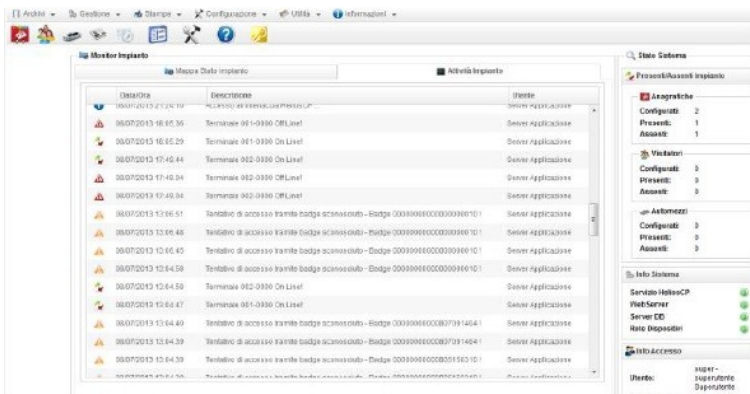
Archivi ▾ Gestione ▾ Stampe ▾ Configurazione ▾ Utilità ▾ Informazioni ▾

Monitor Impianto

Mappa Stato Impianto | Attività Impianto

| Data/Ora | Descrizione | Utente |
|---|---|---|
| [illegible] | Accesso all'interfaccia HelioSCP | Server Applicazione |
| 08/07/2013 18:05:36 | Terminale 001-0000 OffLine! | Server Applicazione |
| 08/07/2013 18:05:29 | Terminale 001-0000 OnLine! | Server Applicazione |
| 08/07/2013 17:49:44 | Terminale 002-0000 OnLine! | Server Applicazione |
| 08/07/2013 17:49:34 | Terminale 002-0000 OffLine! | Server Applicazione |
| 08/07/2013 17:49:34 | Terminale 002-0000 OffLine! | Server Applicazione |
| 08/07/2013 13:06:51 | Tentativo di accesso tramite badge sconosciuto - Badge 000000000000000000101 | Server Applicazione |
| 08/07/2013 13:06:48 | Tentativo di accesso tramite badge sconosciuto - Badge 000000000000000000101 | Server Applicazione |
| 08/07/2013 13:06:45 | Tentativo di accesso tramite badge sconosciuto - Badge 000000000000000000101 | Server Applicazione |
| 08/07/2013 13:04:58 | Tentativo di accesso tramite badge sconosciuto - Badge 000000000000000000101 | Server Applicazione |
| 08/07/2013 13:04:50 | Terminale 002-0000 OnLine! | Server Applicazione |
| 08/07/2013 13:04:47 | Terminale 001-0000 OnLine! | Server Applicazione |
| 08/07/2013 13:04:40 | Tentativo di accesso tramite badge sconosciuto - Badge 000000000000037091404 | Server Applicazione |
| 08/07/2013 13:04:39 | Tentativo di accesso tramite badge sconosciuto - Badge 000000000000037091404 | Server Applicazione |
| 08/07/2013 13:04:39 | Tentativo di accesso tramite badge sconosciuto - Badge 000000000000051563101 | Server Applicazione |
| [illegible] | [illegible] | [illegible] |

Stato Sistema

Presenti/Assenti Impianto

Anagrafiche
Configurati: 2
Presenti: 1
Assenti: 1

Visitatori
Configurati: 0
Presenti: 0
Assenti: 0

Automezzi
Configurati: 0
Presenti: 0
Assenti: 0

Info Sistema
Servizio HeliosCP
WebServer
Server DB
Rete Dispositivi

Info Accesso
Utente: super - superutente Daperutente